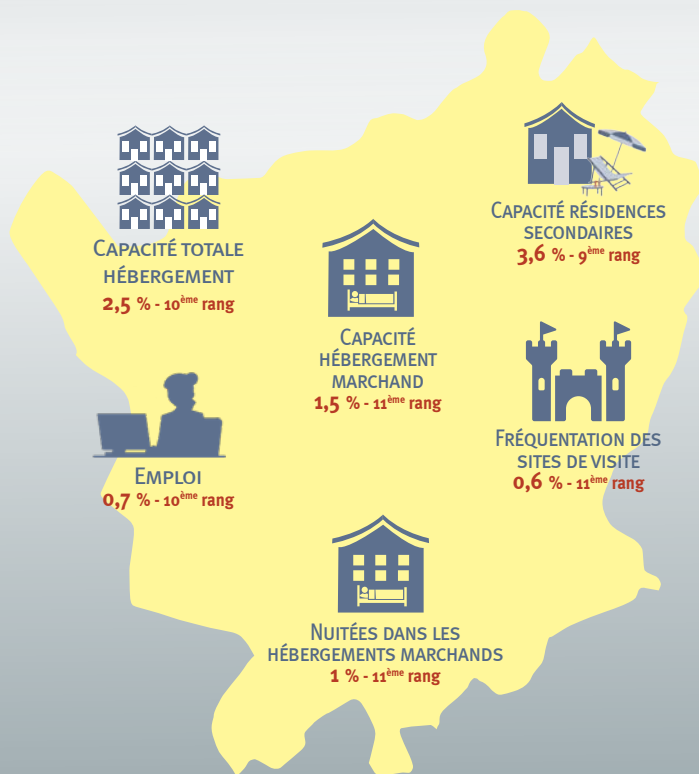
Capacité totale hébergement
2,5 % - 10$^{ème}$ rang

Capacité hébergement marchand
1,5 % - 11$^{ème}$ rang

Capacité résidences secondaires
3,6 % - 9$^{ème}$ rang

Emploi
0,7 % - 10$^{ème}$ rang

Fréquentation des sites de visite
0,6 % - 11$^{ème}$ rang

Nuitées dans les hébergements marchands
1 % - 11$^{ème}$ rang